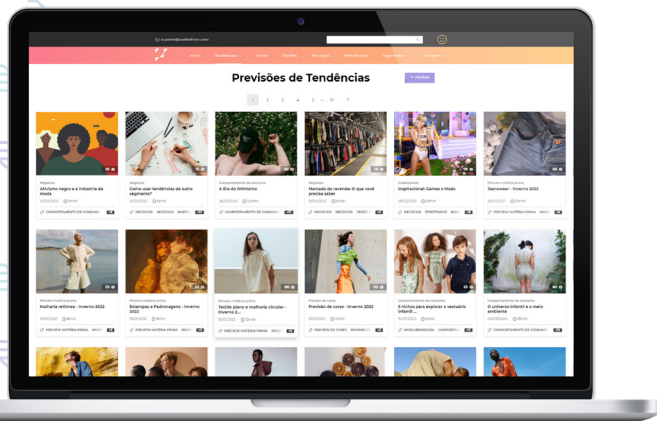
Previsões de Tendências

1 2 3 4 5 ... 11 >

Negócios
Afroismo negro e a indústria da moda

Negócios
Como usar tendências de outro segmento?

Comportamento de consumo
A Era do Ottimismo

Negócios
Mercado de revenda: O que você precisa saber

Inspiracional
Inspiração: Gamas e Moda

Previsão matéria-prima
Jeanswear - Inverno 2022

Previsão matéria-prima
Malharia retilínea - Inverno 2022

Previsão matéria-prima
Estampas e Padronagens - Inverno 2022

Previsão matéria-prima
Tecido plano e malharia circular - Inverno 2...

Previsão de cores
Previsão de cores - Inverno 2022

Comportamento de consumo
3 nichos para explorar o vestuário infantil - ...

Comportamento de consumo
O universo infantil e o meio ambiente